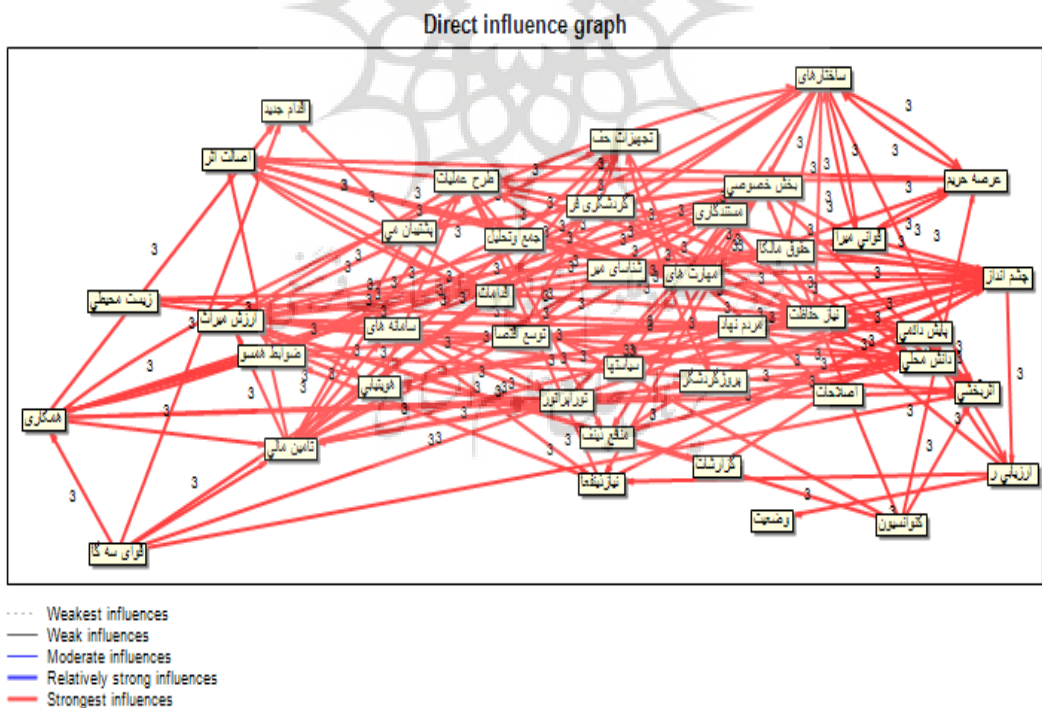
Direct influence graph

ساختارهای
اقدام جدید
تجهیزات حف
اصالت اثر
عرصه حریم
بخش خصوصی
طرح عملیات
گردشگری فر
مستندکاری
پشتیبان می
جامع وتحلی
حقوق مالکا
قوانین میر
چشم انداز
شناسایی میر
مهارت های
زیست محیطی
ارزش میراث
تبلیغات
نهاد حفاظت
ساماندهی های
مردم نهاد
پویش دائمی
توسع اقتصا
دانش محلی
ضوابط همسو
سیاستها
پروژگردشگر
نوآوری
اثربخشی
اصلاحات
همکاری
نوآوراور
نفع نهاد
تامین مالی
گزارشات
ارزیابی ر
نیازسنجی
کنوانسیون
وضعیت
قوای سه گا

3

Weakest influences
Weak influences
Moderate influences
Relatively strong influences
Strongest influences